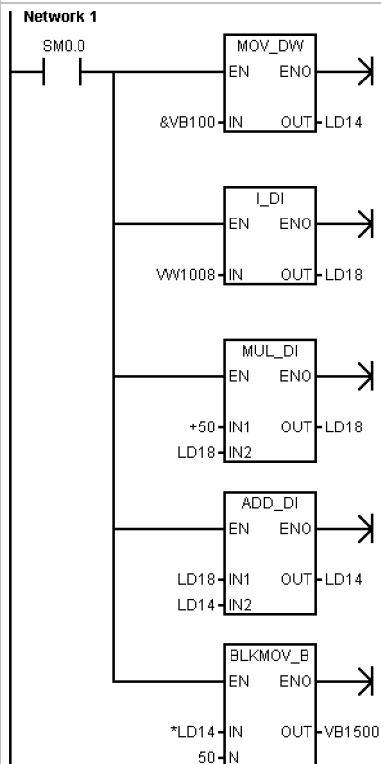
Network 1

SM0.0

MOV_DW
EN ENO
&VB100 IN OUT LD14

I_DI
EN ENO
VW1008 IN OUT LD18

MUL_DI
EN ENO
+50 IN1 OUT LD18
LD18 IN2

ADD_DI
EN ENO
LD18 IN1 OUT LD14
LD14 IN2

BLKMOV_B
EN ENO
*LD14 IN OUT VB1500
50 N